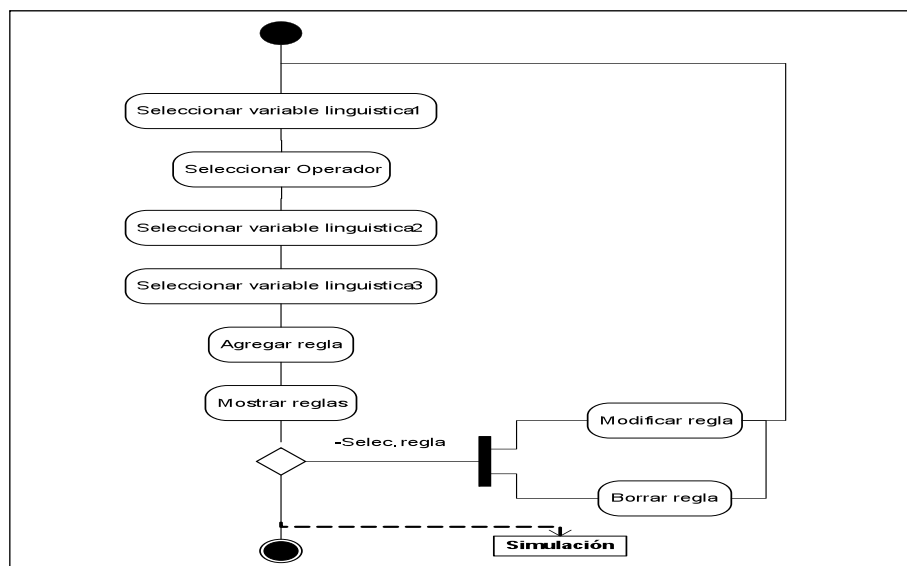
Seleccionar variable linguistica1

Seleccionar Operador

Seleccionar variable linguistica2

Seleccionar variable linguistica3

Agregar regla

Mostrar reglas

-Selec. regla

Modificar regla

Borrar regla

Simulación